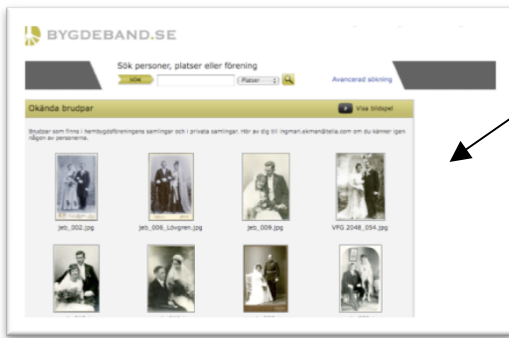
BYGDEBAND.SE

Sök personer, platser eller förening

SÖK

Platser

Avancerad sökning

Okända brudpar

Visa bildspel

Brudpar som finns i hembygdsföreningens samlingar och i privata samlingar. Hör av dig till ingmari.ekman@telia.com om du känner igen någon av personerna.

jeb_002.jpg

jeb_006_Lövgren.jpg

jeb_009.jpg

VFG 2048_054.jpg